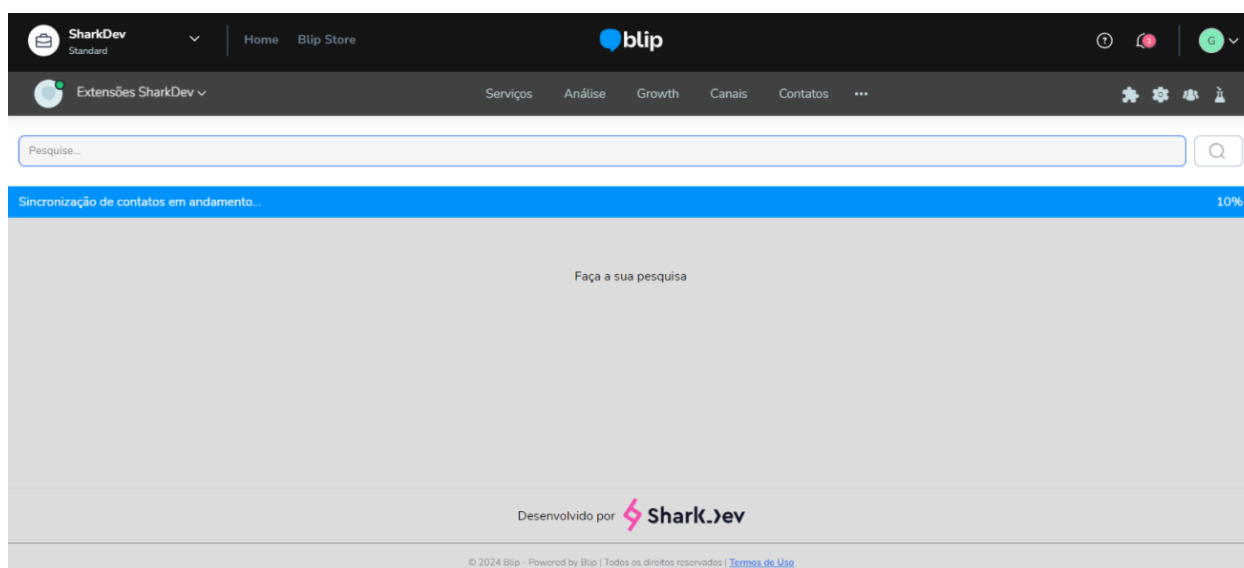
SharkDev
Standard

Home Blip Store

blip

G

Extensões SharkDev

Serviços Análise Growth Canais Contatos •••

Pesquise...

Sincronização de contatos em andamento... 10%

Faça a sua pesquisa

Desenvolvido por Shark.Dev

© 2024 Blip - Powered by Blip | Todos os direitos reservados | Termos de Uso